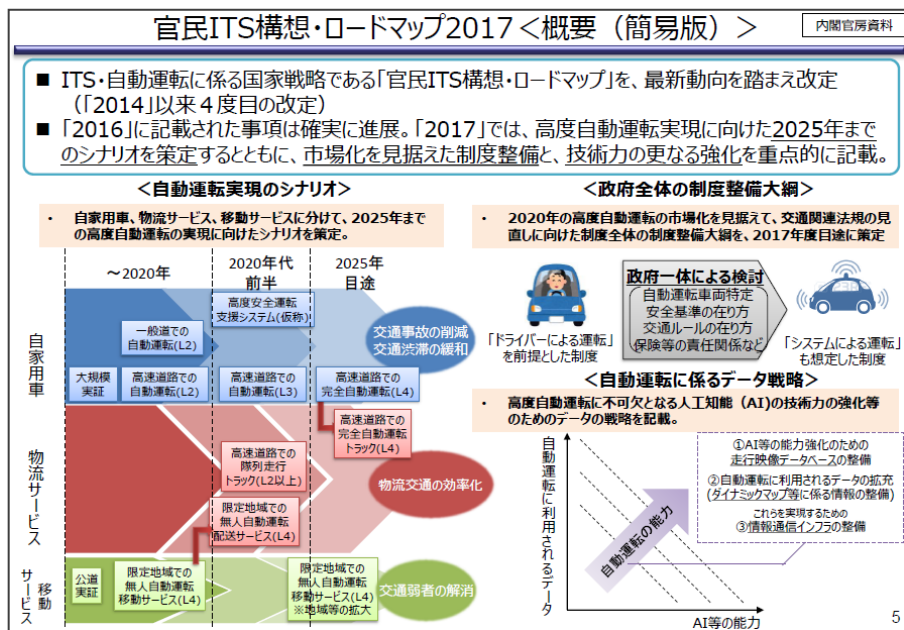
官民ITS構想・ロードマップ2017＜概要（簡易版）＞

内閣官房資料

■ ITS・自動運転に係る国家戦略である「官民ITS構想・ロードマップ」を、最新動向を踏まえ改定（「2014」以来４度目の改定）
■ 「2016」に記載された事項は確実に進展。「2017」では、高度自動運転実現に向けた2025年までのシナリオを策定するとともに、市場化を見据えた制度整備と、技術力の更なる強化を重点的に記載。

＜自動運転実現のシナリオ＞

・ 自家用車、物流サービス、移動サービスに分けて、2025年までの高度自動運転の実現に向けたシナリオを策定。

～2020年

2020年代前半

2025年目途

自家用車

高度安全運転支援システム（仮称）

一般道での自動運転(L2)

交通事故の削減 交通渋滞の緩和

大規模実証

高速道路での自動運転(L2)

高速道路での自動運転(L3)

高速道路での完全自動運転(L4)

高速道路での完全自動運転トラック(L4)

物流サービス

高速道路での隊列走行トラック(L2以上)

物流交通の効率化

限定地域での無人自動運転配送サービス(L4)

移動サービス

公道実証

限定地域での無人自動運転移動サービス(L4)

限定地域での無人自動運転移動サービス(L4) ※地域等の拡大

交通弱者の解消

＜政府全体の制度整備大綱＞

・ 2020年の高度自動運転の市場化を見据えて、交通関連法規の見直しに向けた制度全体の制度整備大綱を、2017年度目途に策定

政府一体による検討
自動運転車両特定
安全基準の在り方
交通ルールの在り方
保険等の責任関係など

「ドライバーによる運転」を前提とした制度

「システムによる運転」も想定した制度

＜自動運転に係るデータ戦略＞

・ 高度自動運転に不可欠となる人工知能（AI）の技術力の強化等のためのデータの戦略を記載。

自動運転に利用されるデータ

自動運転の能力

①AI等の能力強化のための走行映像データベースの整備

②自動運転に利用されるデータの拡充（ダイナミックマップ等に係る情報の整備）

これらを実現するための
③情報通信インフラの整備

AI等の能力

5